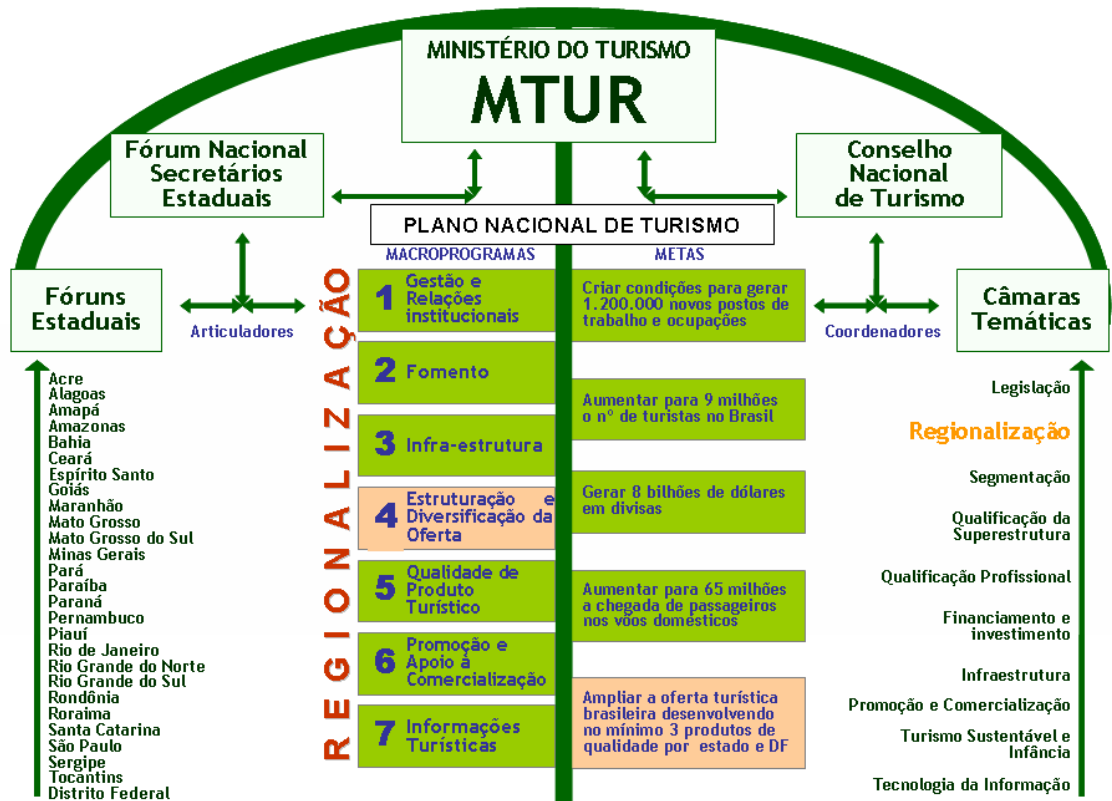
MINISTÉRIO DO TURISMO
MTUR

Fórum Nacional Secretários Estaduais

Conselho Nacional de Turismo

PLANO NACIONAL DE TURISMO

MACROPROGRAMAS

METAS

Fóruns Estaduais

Articuladores

REGIONALIZAÇÃO

1 Gestão e Relações institucionais

2 Fomento

3 Infra-estrutura

4 Estruturação e Diversificação da Oferta

5 Qualidade de Produto Turístico

6 Promoção e Apoio à Comercialização

7 Informações Turísticas

Criar condições para gerar 1.200.000 novos postos de trabalho e ocupações

Aumentar para 9 milhões o nº de turistas no Brasil

Gerar 8 bilhões de dólares em divisas

Aumentar para 65 milhões a chegada de passageiros nos vôos domésticos

Ampliar a oferta turística brasileira desenvolvendo no mínimo 3 produtos de qualidade por estado e DF

Coordenadores

Câmaras Temáticas

Acre
Alagoas
Amapá
Amazonas
Bahia
Ceará
Espírito Santo
Goiás
Maranhão
Mato Grosso
Mato Grosso do Sul
Minas Gerais
Pará
Paraíba
Paraná
Pernambuco
Piauí
Rio de Janeiro
Rio Grande do Norte
Rio Grande do Sul
Rondônia
Roraima
Santa Catarina
São Paulo
Sergipe
Tocantins
Distrito Federal

Legislação
Regionalização
Segmentação
Qualificação da Superestrutura
Qualificação Profissional
Financiamento e investimento
Infraestrutura
Promoção e Comercialização
Turismo Sustentável e Infância
Tecnologia da Informação